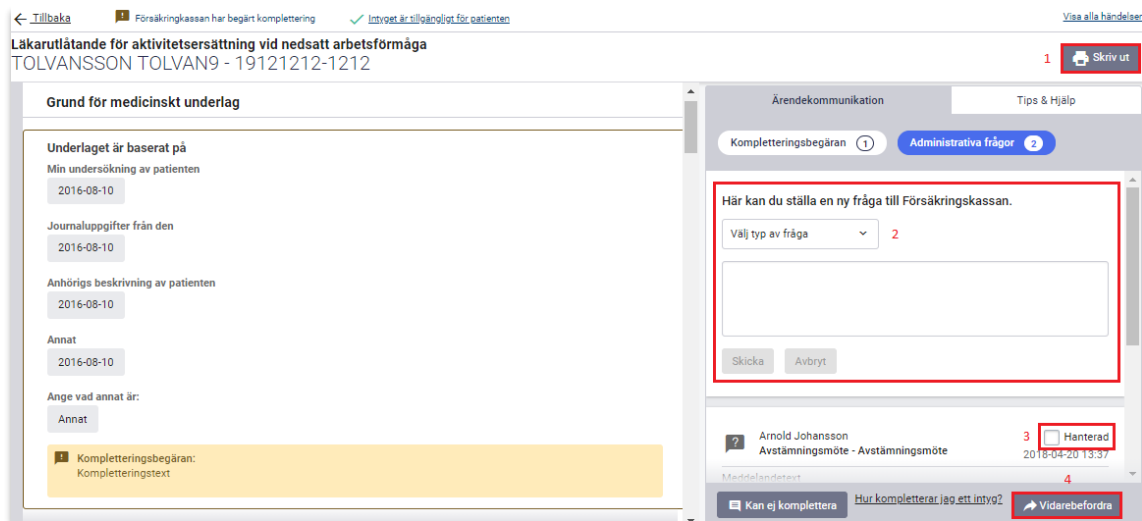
← Tillbaka
Försäkringskassan har begärt komplettering
Intyget är tillgängligt för patienten
Visa alla händelser

Läkarutlåtande för aktivitetsersättning vid nedsatt arbetsförmåga
TOLVANSSON TOLVAN9 - 19121212-1212

1
Skriv ut

Grund för medicinskt underlag

Underlaget är baserat på
Min undersökning av patienten
2016-08-10
Journaluppgifter från den
2016-08-10
Anhörigs beskrivning av patienten
2016-08-10
Annat
2016-08-10
Ange vad annat är:
Annat

Kompletteringsbegäran:
Kompletteringstext

Ärendekommunikation
Tips & Hjälp

Kompletteringsbegäran 1
Administrativa frågor 2

Här kan du ställa en ny fråga till Försäkringskassan.
Välj typ av fråga
2
Skicka
Avbryt

Arnold Johansson
Avstämningsmöte - Avstämningsmöte
3
Hanterad
2018-04-20 13:37
Meddelandetext

4
Kan ej komplettera
Hur kompletterar jag ett intyg?
Vidarebefordra